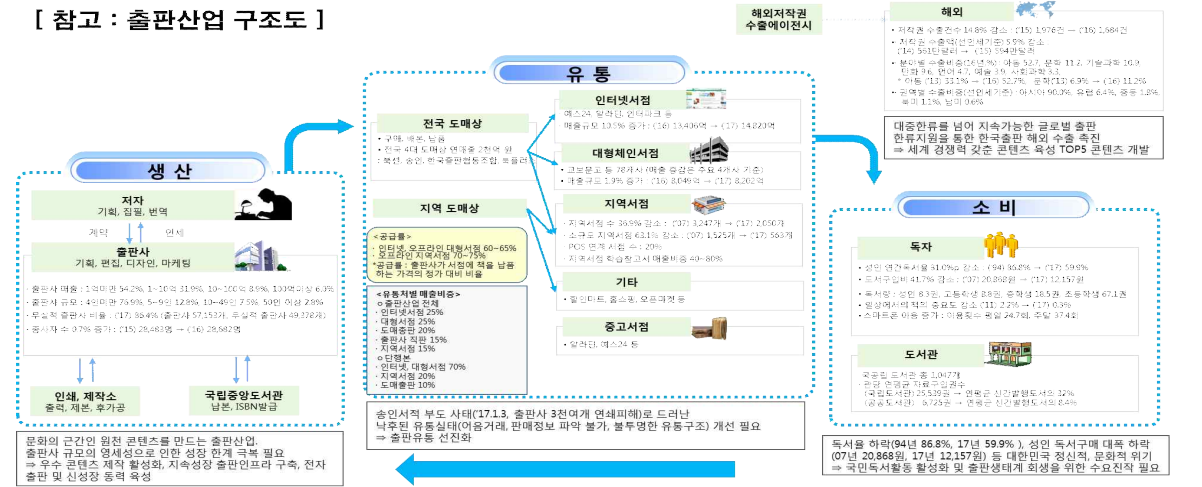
[ 참고 : 출판산업 구조도 ]

생 산

저자
기획, 집필, 번역

계약 　 연계

출판사
기획, 편집, 디자인, 마케팅

· 출판사 매출 : 1억미만 54.2%, 1~10억 31.9%, 10~100억 8.9%, 100억이상 6.3%
· 출판사 규모 : 4인이하 75.9%, 5~9인 12.8%, 10~49인 7.5% 50인 이상 2.9%
· 무실적 출판사 비율 : ('17) 88.4% (출판사 57,152개, 무실적 출판사 49,378개)
· 종사자 수 0.7% 증가 : ('15) 28,483명 → ('16) 28,682명

인쇄, 제작소
출력, 제본, 후가공

국립중앙도서관
납본, ISBN발급

문화의 근간인 원천 콘텐츠를 만드는 출판산업.
출판사 규모의 영세성으로 인한 성장 한계 극복 필요
⇒ 우수 콘텐츠 제작 활성화, 지속성장 출판인프라 구축, 전자출판 및 신성장 동력 육성

유 통

전국 도매상
· 교보, 북센, 송인
· 전국 4대도매상 연매출 2천억 원
: 북센, 송인, 한국출판협동조합, 프름리

지역 도매상

<공급률>
· 인터넷, 오프라인 대형서점 60~65%
· 오프라인 지역서점 70~75%
*공급률 : 출판사가 서점에 책을 납품하는 가격의 정가 대비 비율

<유통채널 매출비중>
○ 출판산업 전체
· 인터넷서점 25%
· 대형서점 25%
· 도매총판 20%
· 출판사 직판 15%
· 지역서점 15%
○ 단행본
· 인터넷, 대형서점 70%
· 지역서점 20%
· 도매총판 10%

인터넷서점
예스24, 알라딘, 인터파크 등
매출규모 10.5% 증가 : ('16) 13,406억 → ('17) 14,820억

대형체인서점
· 교보문고 등 7개사(매출 증감은 주요 4개사 기준)
· 매출규모 1.9% 증가 : ('16) 8,049억 → ('17) 8,202억

지역서점
· 지역서점 수 36.9% 감소 : ('07) 3,247개 → ('17) 2,050개
· 소규모 지역서점 63.1% 감소 : ('07) 1,525개 → ('17) 563개
POS 도입 서점 수 : 20%
· 지역서점 학습참고서 매출비중 40~80%

기타
· 할인마트, 홈쇼핑, 오프라인몰 등

중고서점
· 알라딘, 예스24 등

송인서적 부도 사태('17.1.3, 출판사 3천여개 연쇄피해)로 드러난 낙후된 유통실태(어음거래, 판매정보 파악 불가, 불투명한 유통구조) 개선 필요
⇒ 출판유통 선진화

해외저작권
수출에이전시

해외
· 저작권 수출건수 14.8% 감소 : ('15) 1,976건 → ('16) 1,684건
· 저작권 수출액(전년 대비) 55% 감소
('14) 561만불 → ('15) 354만불
· 분야별 수출비중('16년 기준) : 아동 52.7, 문학 11.7, 기술과학 10.0, 만화 7.6, 인문 4.7, 예술 3.9, 사회과학 3.3
* 아동('13) 33.1% → ('16) 52.7%, 문학('13) 6.9% → ('16) 11.7%
· 권역별 수출비중(전년대비 기준) : 아시아 90.3%, 유럽 6.4%, 중동 1.8%, 북미 1.1%, 남미 0.6%

대중한류를 넘어 지속가능한 글로벌 출판
한류지원을 통한 한국출판 해외 수출 촉진
⇒ 세계 경쟁력 갖춘 콘텐츠 육성 TOP5 콘텐츠 개발

소 비

독자
· 성인 연간독서율 61.0%로 감소 : ('94) 86.8% → ('17) 59.9%
· 도서구입비 41.7% 감소 : ('07) 20,868원 → ('17) 12,157원
· 독서량 : 성인 8.3권, 초등학생 69.9권, 중학생 18.5권, 초중학생 67.1권
· 월평균서적 지출 증감도 감소 ('11) 2.2% → ('17) 0.9%
· 스마트폰 이용 증가 : 이용률는 평일 24.7분, 주말 37.4분

도서관
· 공공 도서관 총 1,042개
· 관당 연평균 자료구입권수
(국립도서관) 25,539권 → 연평균 신간발행도서 32%
(공공도서관) 8,729권 → 연평균 신간발행도서의 8.4%

독서율 하락(94년 86.8%, 17년 59.9% ), 성인 독서구매 대폭 하락(07년 20,868원, 17년 12,157원) 등 대한민국 정신적, 문화적 위기
⇒ 국민독서활동 활성화 및 출판생태계 회생을 위한 수요진작 필요